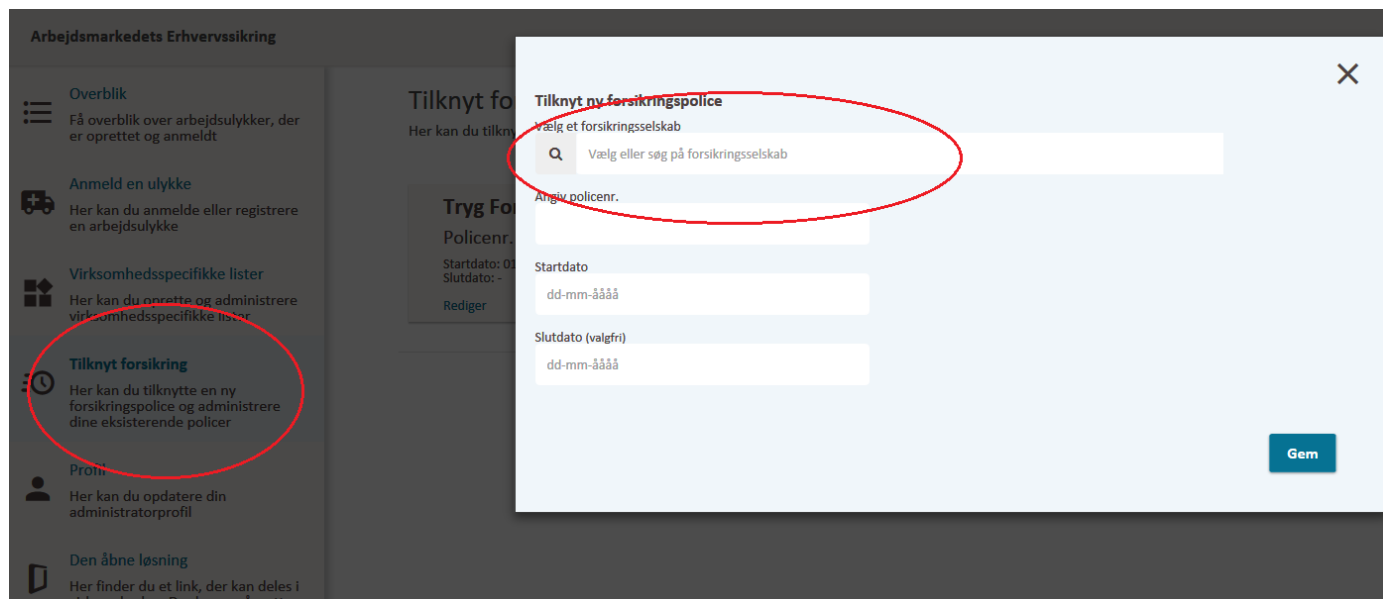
Arbejdsmarkedets Erhvervssikring

Overblik
Få overblik over arbejdsulykker, der er oprettet og anmeldt

Anmeld en ulykke
Her kan du anmelde eller registrere en arbejdsulykke

Virksomhedsspecifikke lister
Her kan du oprette og administrere virksomhedsspecifikke lister

Tilknyt forsikring
Her kan du tilknytte en ny forsikringspolice og administrere dine eksisterende policer

Profil
Her kan du opdatere din administratorprofil

Den åbne løsning
Her finder du et link, der kan deles i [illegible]

Tilknyt fo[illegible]
Her kan du tilkny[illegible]

Tryg Fo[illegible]
Policenr.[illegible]
Startdato: 0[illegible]
Slutdato: -
Rediger

Tilknyt ny forsikringspolice
Vælg et forsikringsselskab
Vælg eller søg på forsikringsselskab
Angiv policenr.
Startdato
dd-mm-åååå
Slutdato (valgfri)
dd-mm-åååå
Gem